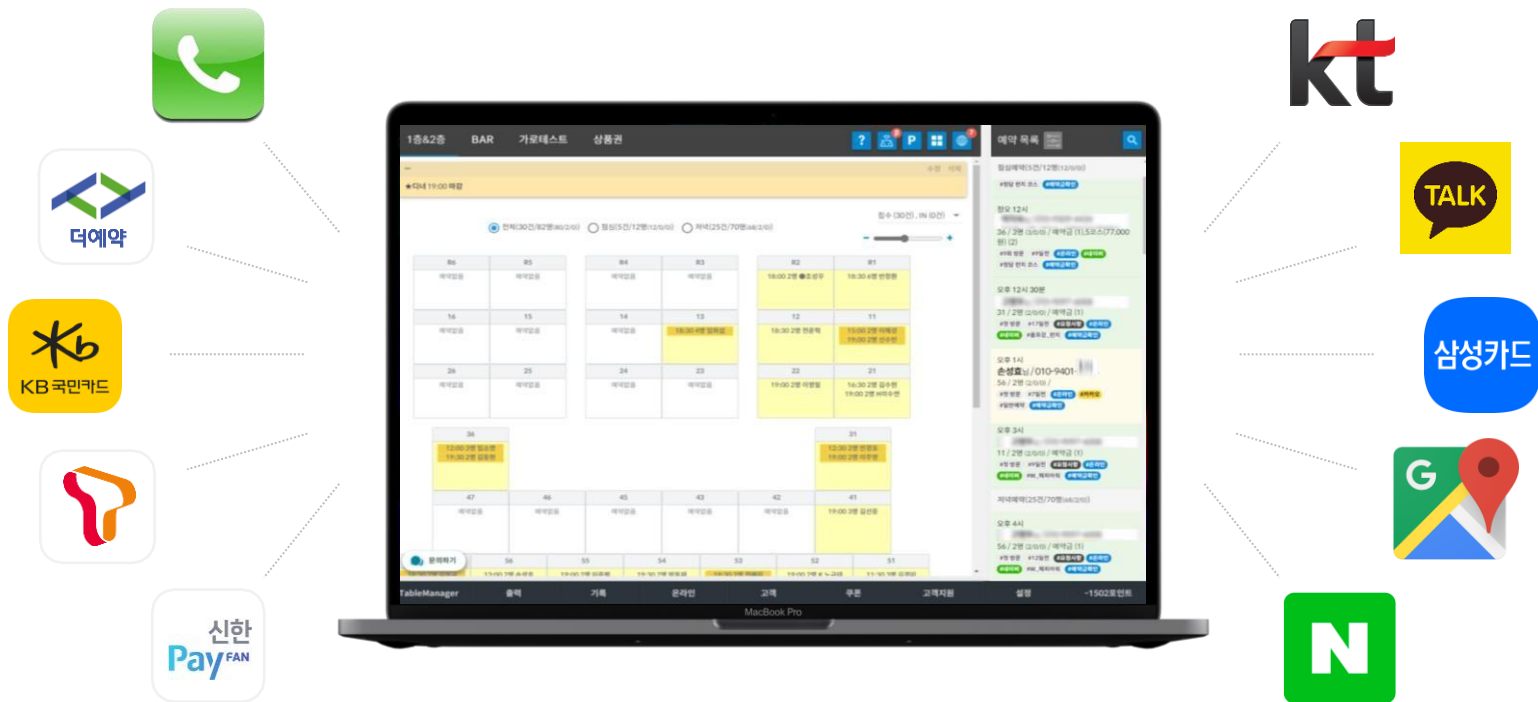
더예약

KB 국민카드

신한 PayFAN

kt

TALK

삼성카드

G

N

1층&2층 BAR 가로테스트 상품권

예약 목록

★디너 19:00 마감

전체(30건/82명) 점심(5건/12명) 저녁(25건/70명)

R6 R5 R4 R3 R2 R1

18:00 2명 18:30 4명

16 15 14 13 12 11

18:30 4명 18:30 2명 17:00 2명 19:00 2명

26 25 24 23 22 21

19:00 2명 19:00 2명 19:00 2명

36 31

12:00 3명 19:30 2명 12:30 2명 19:00 2명

47 46 45 43 42 41

19:00 3명

문의하기

56 55 54 53 52 51

점심예약(5건/12명)

정오 12시

오후 12시 30분

오후 1시

손성효님 / 010-9401-

오후 3시

저녁예약(25건/70명)

오후 4시

TableManager 출력 기록 온라인 고객 쿠폰 고객지원 설정 ~1502포인트

MacBook Pro